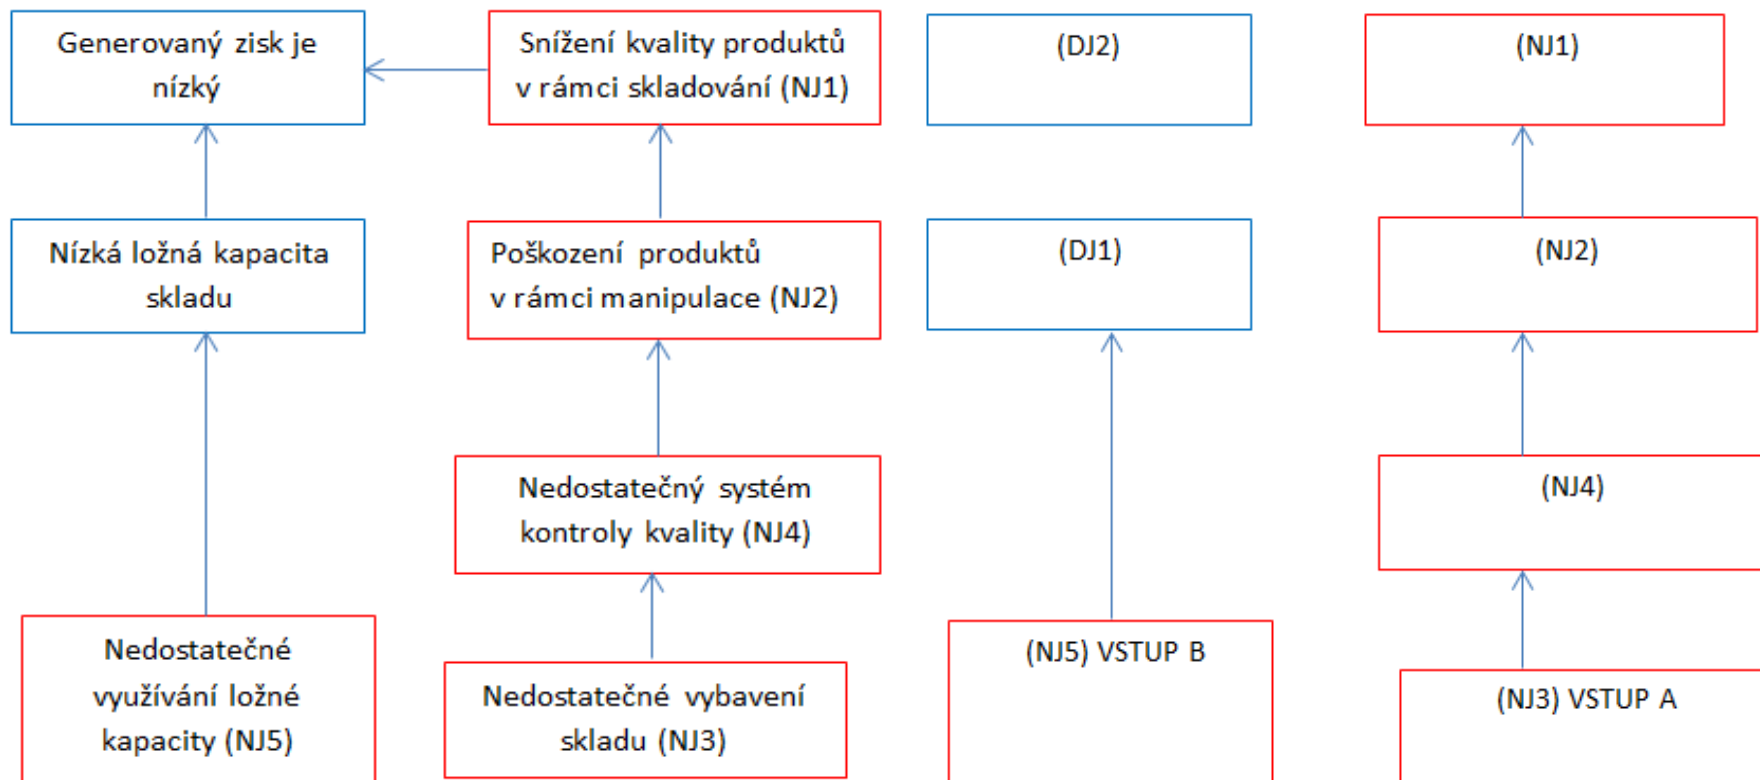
Generovaný zisk je nízký

Snížení kvality produktů v rámci skladování (NJ1)

(DJ2)

(NJ1)

Nízká ložná kapacita skladu

Poškození produktů v rámci manipulace (NJ2)

(DJ1)

(NJ2)

Nedostatečný systém kontroly kvality (NJ4)

(NJ4)

Nedostatečné využívání ložné kapacity (NJ5)

Nedostatečné vybavení skladu (NJ3)

(NJ5) VSTUP B

(NJ3) VSTUP A